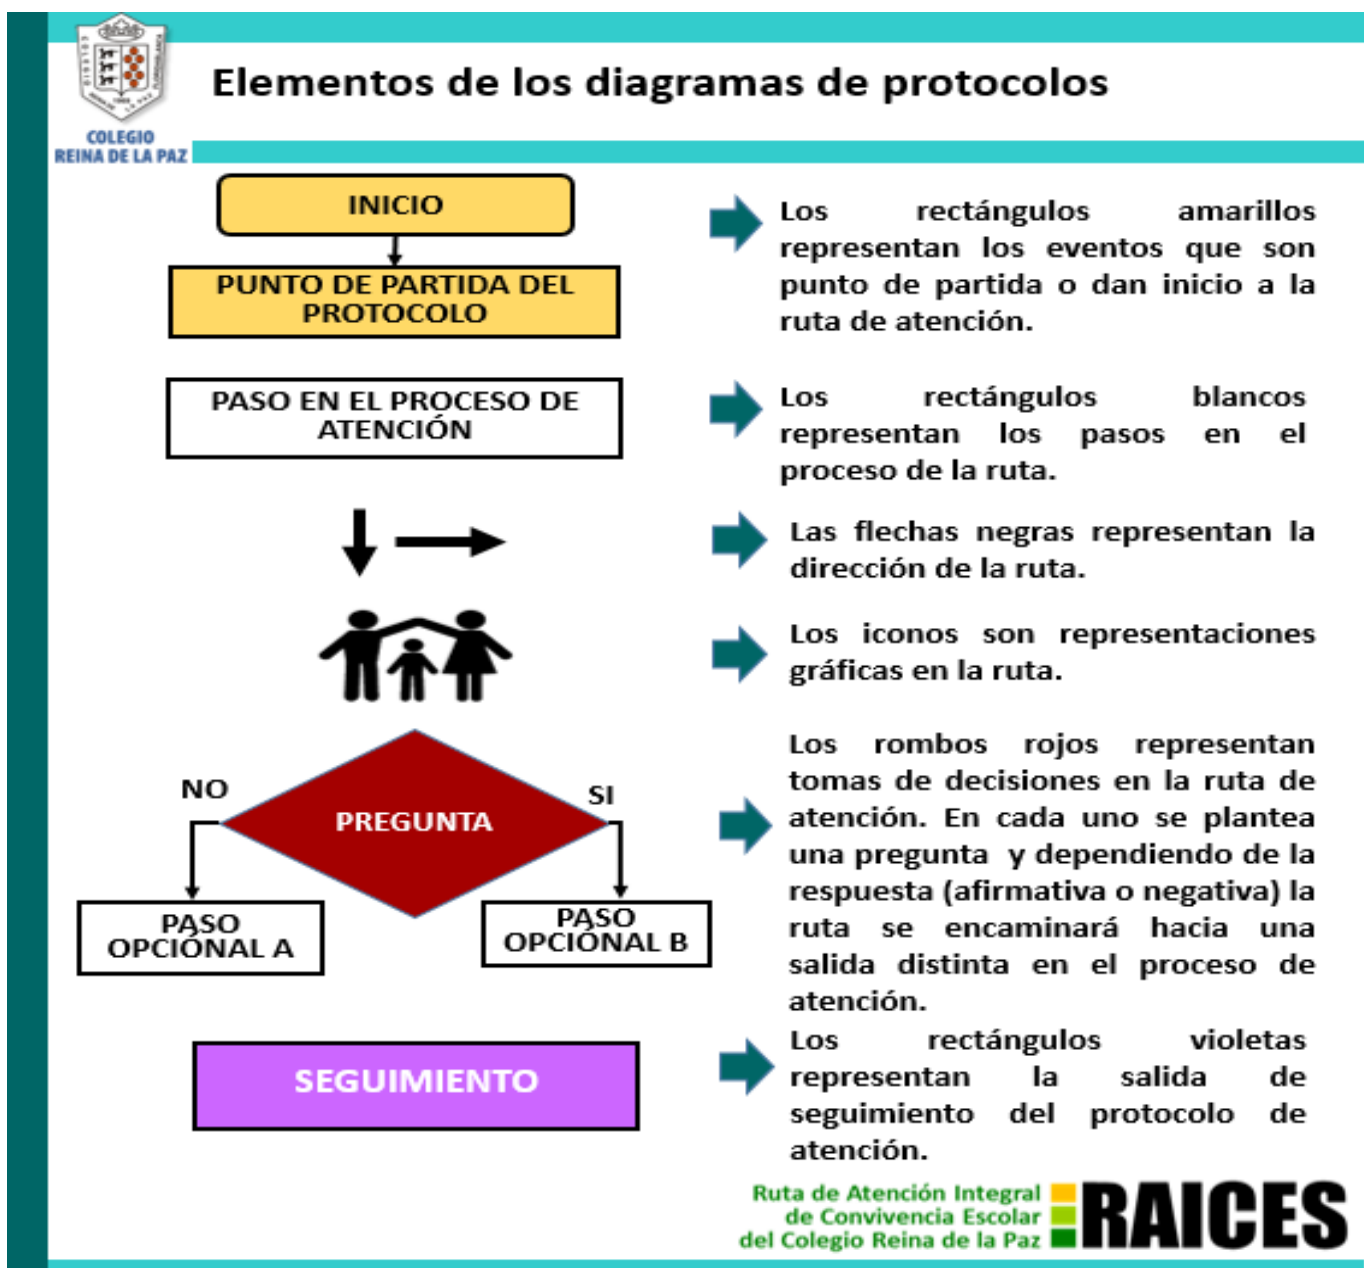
COLEGIO
REINA DE LA PAZ

Elementos de los diagramas de protocolos

INICIO

PUNTO DE PARTIDA DEL PROTOCOLO

Los rectángulos amarillos representan los eventos que son punto de partida o dan inicio a la ruta de atención.

PASO EN EL PROCESO DE ATENCIÓN

Los rectángulos blancos representan los pasos en el proceso de la ruta.

Las flechas negras representan la dirección de la ruta.

Los iconos son representaciones gráficas en la ruta.

NO

PREGUNTA

SI

PASO OPCIONAL A

PASO OPCIONAL B

Los rombos rojos representan tomas de decisiones en la ruta de atención. En cada uno se plantea una pregunta y dependiendo de la respuesta (afirmativa o negativa) la ruta se encaminará hacia una salida distinta en el proceso de atención.

SEGUIMIENTO

Los rectángulos violetas representan la salida de seguimiento del protocolo de atención.

Ruta de Atención Integral de Convivencia Escolar del Colegio Reina de la Paz

RAICES